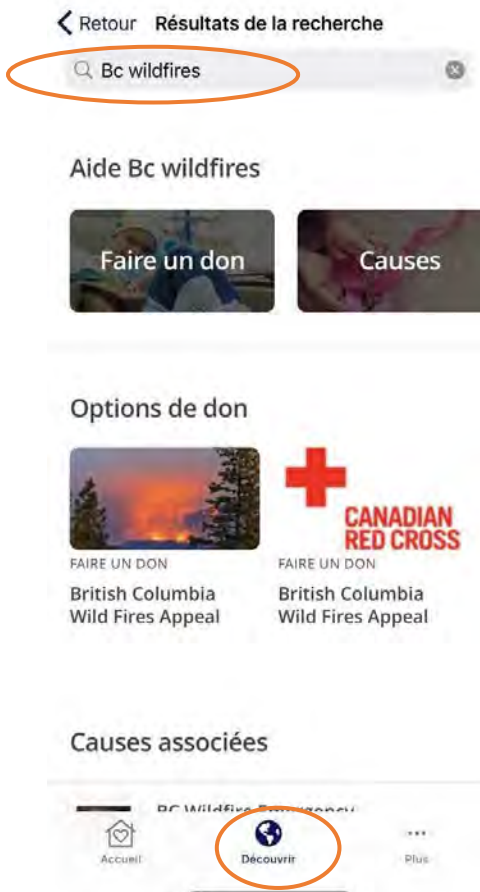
Retour Résultats de la recherche

Bc wildfires

Aide Bc wildfires

Faire un don

Causes

Options de don

CANADIAN RED CROSS

FAIRE UN DON
British Columbia Wild Fires Appeal

FAIRE UN DON
British Columbia Wild Fires Appeal

Causes associées

BC Wildfire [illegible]

Accueil

Découvrir

Plus